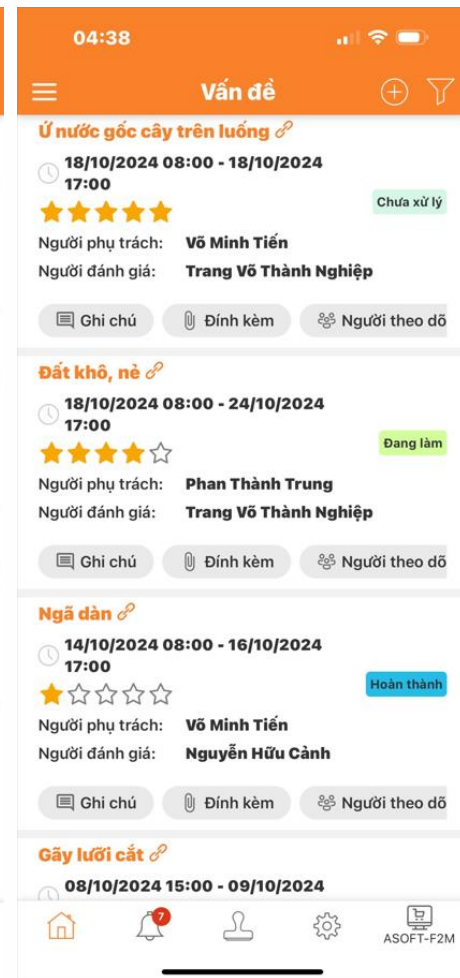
04:38

Vấn đề

Ứ nước gốc cây trên luống

18/10/2024 08:00 - 18/10/2024 17:00

Chưa xử lý

Người phụ trách: Võ Minh Tiến

Người đánh giá: Trang Võ Thành Nghiệp

Ghi chú | Đính kèm | Người theo dõ

Đất khô, nẻ

18/10/2024 08:00 - 24/10/2024 17:00

Đang làm

Người phụ trách: Phan Thành Trung

Người đánh giá: Trang Võ Thành Nghiệp

Ghi chú | Đính kèm | Người theo dõ

Ngã dàn

14/10/2024 08:00 - 16/10/2024 17:00

Hoàn thành

Người phụ trách: Võ Minh Tiến

Người đánh giá: Nguyễn Hữu Cảnh

Ghi chú | Đính kèm | Người theo dõ

Gãy lưỡi cắt

08/10/2024 15:00 - 09/10/2024

7

ASOFT-F2M